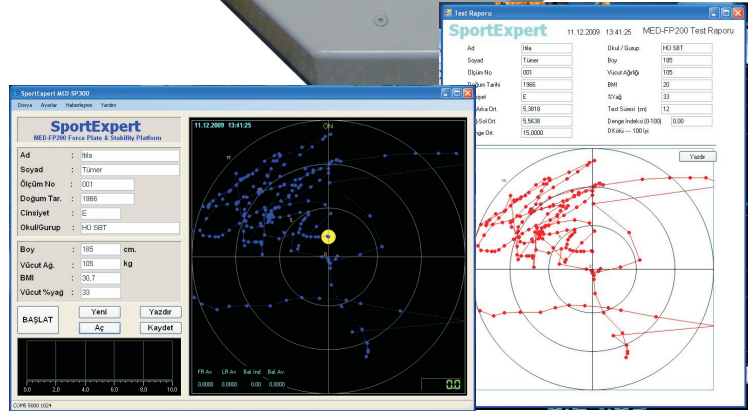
Test Raporu

SportExpert 11.12.2009 13:41:25 MED-FP200 Test Raporu

Ad Ibla
Soyad Türner
Ölçüm No 001
Doğum Tarihi 1966
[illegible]iyet E
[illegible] Arka Ort. 5,3818
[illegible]-Sol Ort. 5,5630
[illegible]nge Ort. 15,0000

Okul / Gurup HÜ SBT
Boy 185
Vücut Ağırlığı 105
BMI 20
%Yağ 33
Test Süresi (sn) 12
Denge İndeksi (0-100) 0,00
0 Kötü --- 100 İyi

Yazdır

SportExpert MED-SP300

Dosya Ayarlar Haberleşme Yardım

SportExpert
MED-FP200 Force Plate & Stability Platform

Ad : Ibla
Soyad : Türner
Ölçüm No : 001
Doğum Tar. : 1966
Cinsiyet : E
Okul/Gurup : HÜ SBT

Boy : 185 cm.
Vücut Ağ. : 105 kg
BMI : 30,7
Vücut %yağ : 33

BAŞLAT
Yeni
Aç
Yazdır
Kaydet

0.0 2.0 4.0 6.0 8.0 10.0

COM5 5000 0024

11.12.2009 13:41:25
ÖN
FR Av. LR Av. Bal. Ind. Bal. Av.
0,0000 0,0000 0,00 0,0000
0.0